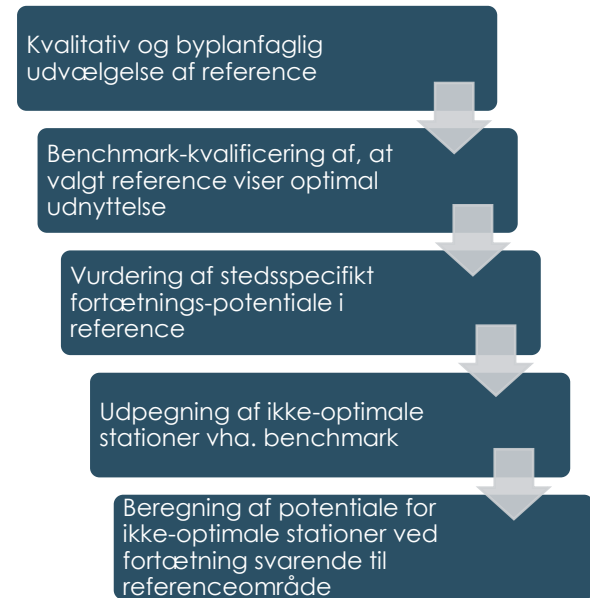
Kvalitativ og byplanfaglig udvælgelse af reference

Benchmark-kvalificering af, at valgt reference viser optimal udnyttelse

Vurdering af stedsspecifikt fortætnings-potentiale i reference

Udpegning af ikke-optimale stationer vha. benchmark

Beregning af potentiale for ikke-optimale stationer ved fortætning svarende til referenceområde